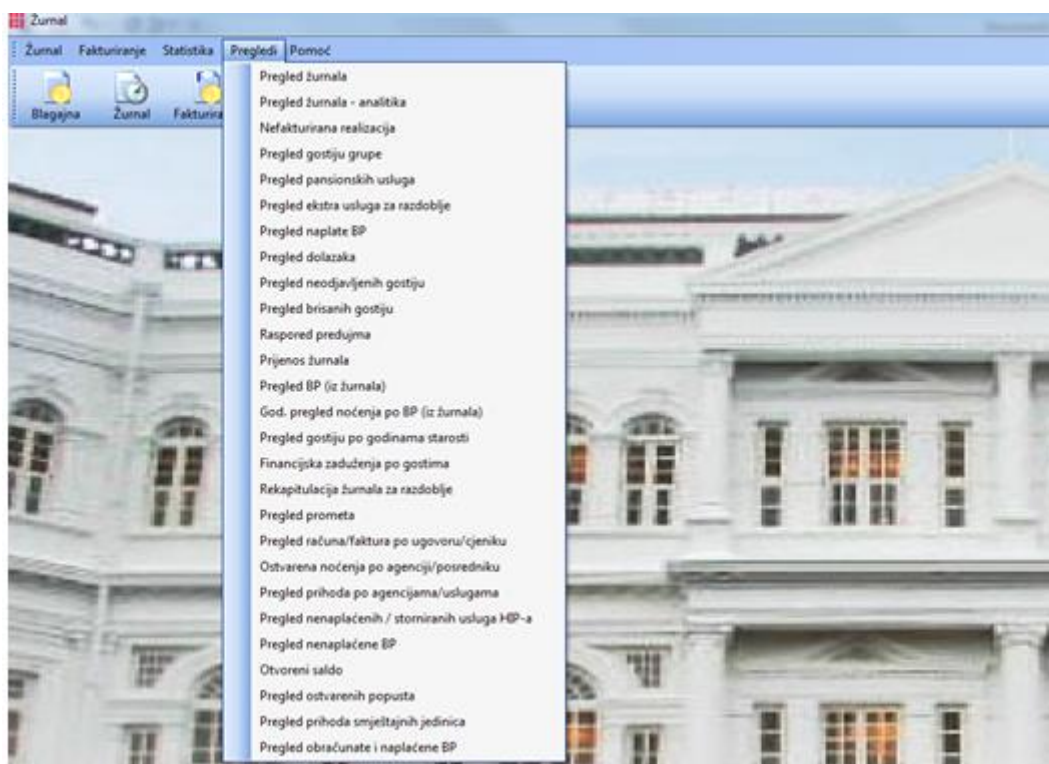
Žurnal

Žurnal Fakturiranje Statistika Pregledi Pomoć

Blagajna Žurnal Fakturira

Pregled žurnala
Pregled žurnala - analitika
Nefakturirana realizacija
Pregled gostiju grupe
Pregled pansionskih usluga
Pregled ekstra usluga za razdoblje
Pregled naplate BP
Pregled dolazaka
Pregled neodjavljenih gostiju
Pregled brisanih gostiju
Raspored predujma
Prijenos žurnala
Pregled BP (iz žurnala)
God. pregled noćenja po BP (iz žurnala)
Pregled gostiju po godinama starosti
Financijska zaduženja po gostima
Rekapitulacija žurnala za razdoblje
Pregled prometa
Pregled računa/faktura po ugovoru/cjeniku
Ostvarena noćenja po agenciji/posredniku
Pregled prihoda po agencijama/uslugama
Pregled nenaplaćenih / storniranih usluga HIP-a
Pregled nenaplaćene BP
Otvoreni saldo
Pregled ostvarenih popusta
Pregled prihoda smještajnih jedinica
Pregled obračunate i naplaćene BP